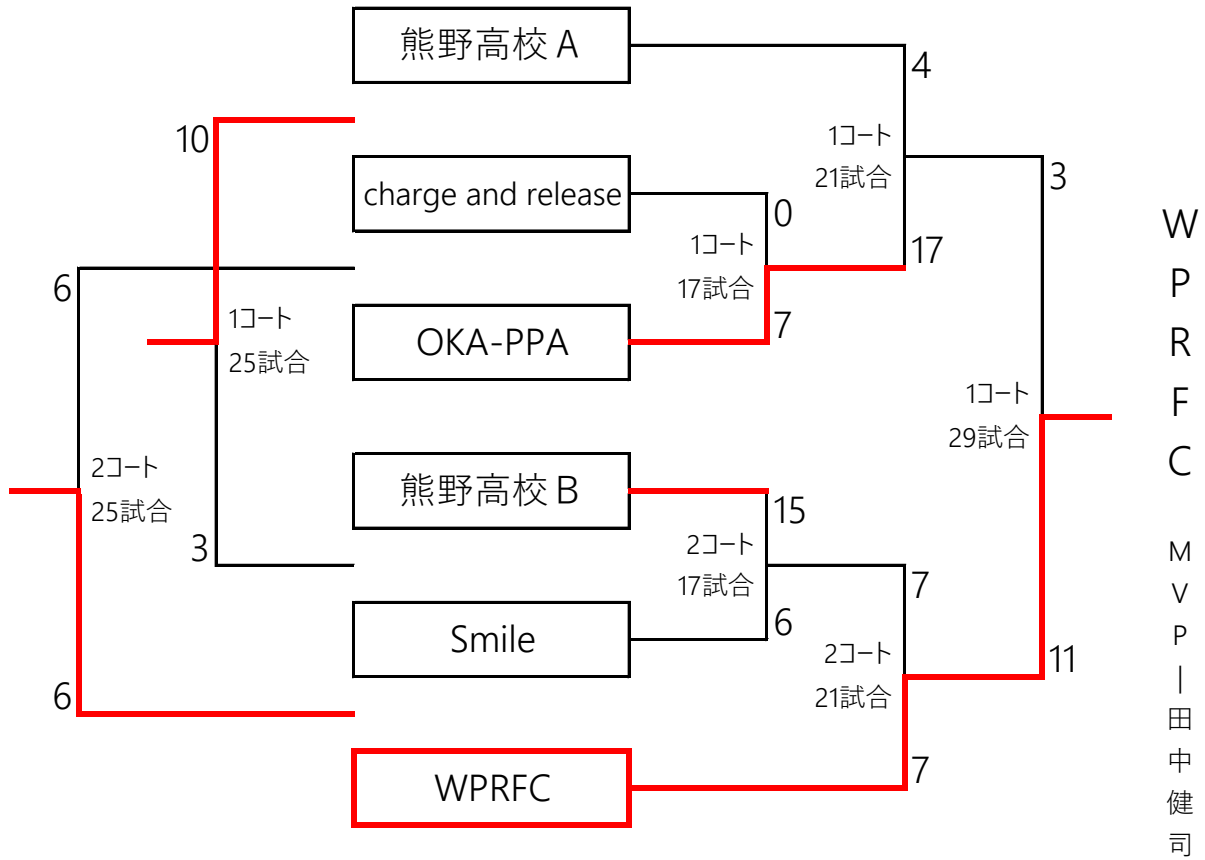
熊野高校 A

4

1コート
21試合

3

10

charge and release

0

1コート
17試合

17

6

1コート
25試合

OKA-PPA

7

1コート
29試合

2コート
25試合

熊野高校 B

15

2コート
17試合

3

7

Smile

6

2コート
21試合

11

6

WPRFC

7

WPRFC

MVP|田中健司